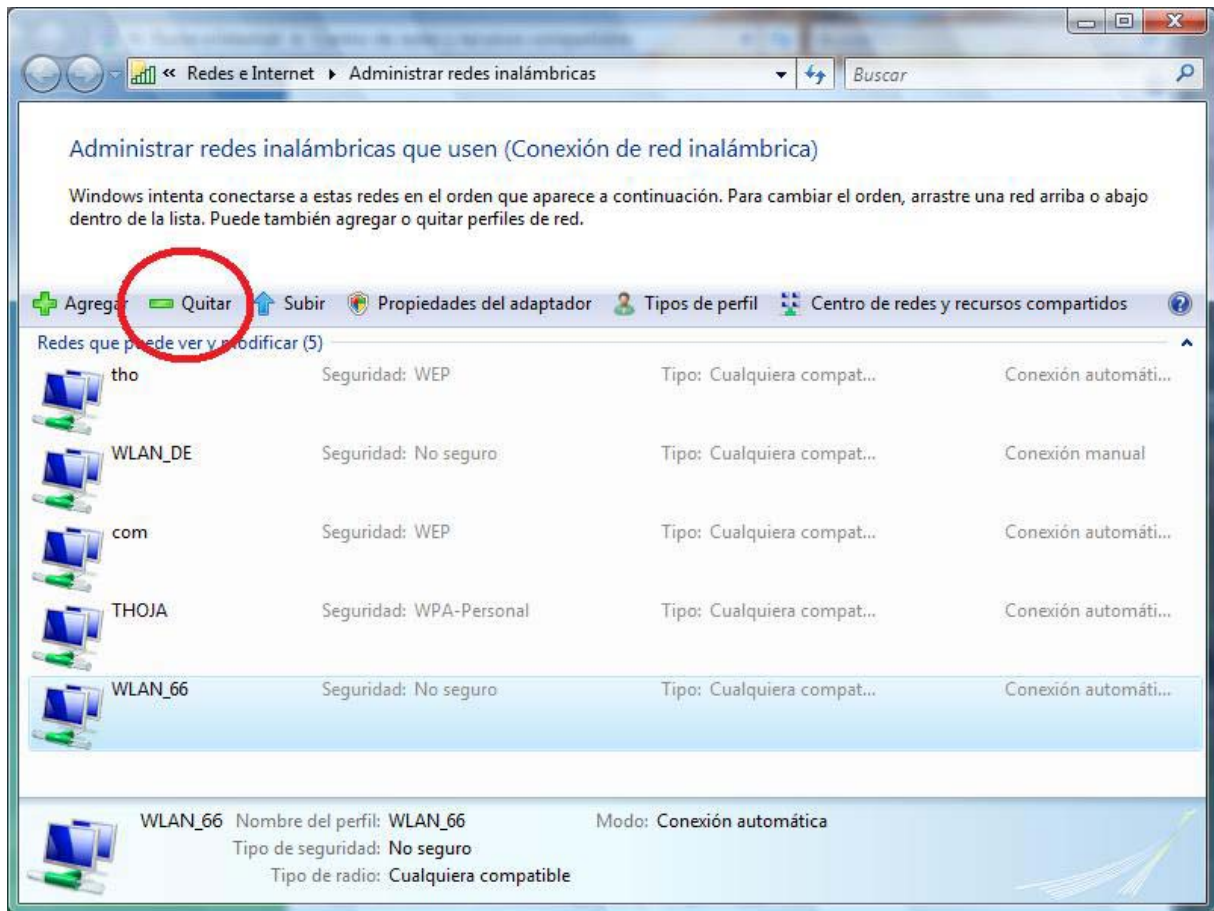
« Redes e Internet ▸ Administrar redes inalámbricas

Buscar

Administrar redes inalámbricas que usen (Conexión de red inalámbrica)

Windows intenta conectarse a estas redes en el orden que aparece a continuación. Para cambiar el orden, arrastre una red arriba o abajo dentro de la lista. Puede también agregar o quitar perfiles de red.

Agregar Quitar Subir Propiedades del adaptador Tipos de perfil Centro de redes y recursos compartidos

Redes que puede ver y modificar (5)

| | | | |
|---|---|---|---|
| tho | Seguridad: WEP | Tipo: Cualquiera compat... | Conexión automáti... |
| WLAN_DE | Seguridad: No seguro | Tipo: Cualquiera compat... | Conexión manual |
| com | Seguridad: WEP | Tipo: Cualquiera compat... | Conexión automáti... |
| THOJA | Seguridad: WPA-Personal | Tipo: Cualquiera compat... | Conexión automáti... |
| WLAN_66 | Seguridad: No seguro | Tipo: Cualquiera compat... | Conexión automáti... |

WLAN_66 Nombre del perfil: WLAN_66 Modo: Conexión automática
Tipo de seguridad: No seguro
Tipo de radio: Cualquiera compatible